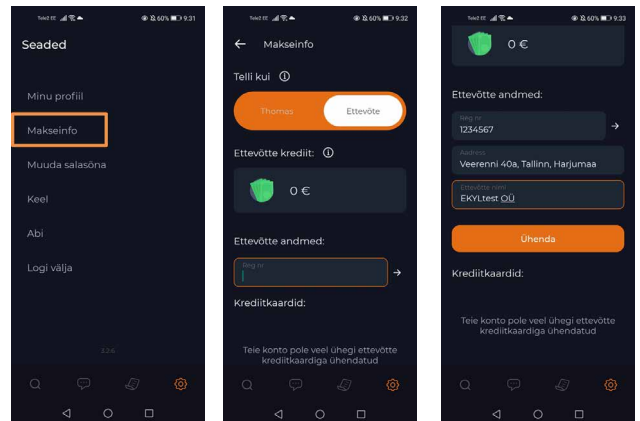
Tele2 EE 60% 9:31

Seaded

Minu profiil

Makseinfo

Muuda salasõna

Keel

Abi

Logi välja

3.2.6

Tele2 EE 60% 9:32

Makseinfo

Telli kui

Thomas

Ettevõte

Ettevõtte krediit:

0 €

Ettevõtte andmed:

Reg nr

Krediitkaardid:

Teie konto pole veel ühegi ettevõtte krediitkaardiga ühendatud

Tele2 EE 60% 9:33

0 €

Ettevõtte andmed:

Reg nr
1234567

Address
Veerenni 40a, Tallinn, Harjumaa

Ettevõtte nimi
EKYLtest OÜ

Ühenda

Krediitkaardid:

Teie konto pole veel ühegi ettevõtte krediitkaardiga ühendatud